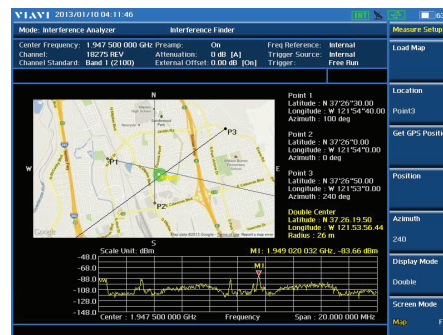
VIAVI 2013/01/10 04:11:46

Mode: Interference Analyzer
Interference Finder
Measure Setup

Center Frequency: 1.947 500 000 GHz
Channel: 18275 REV
Channel Standard: Band 1 (2100)
Preamp: On
Attenuation: 0 dB [A]
External Offset: 0.00 dB [On]
Freq Reference: Internal
Trigger Source: Internal
Trigger: Free Run

Load Map

N
W
E
S
P1
P2
P3
Google

Point 1
Latitude : N 37°26'30.00
Longitude : W 121°54'40.00
Azimuth : 100 deg

Point 2
Latitude : N 37°26'0.00
Longitude : W 121°54'0.00
Azimuth : 0 deg

Point 3
Latitude : N 37°26'50.00
Longitude : W 121°53'0.00
Azimuth : 240 deg

Double Center
Latitude : N 37.26.19.50
Longitude : W 121.53.56.44
Radius : 26 m

Location
Point3
Get GPS Positi
Position
Azimuth
240
Display Mode
Double
Screen Mode
Map

Scale Unit: dBm
M1: 1.949 020 032 GHz, -83.66 dBm
M1
-48.0
-68.0
-88.0
-108.0
-128.0
-148.0
Center : 1.947 500 000 GHz
Frequency
Span : 20.000 000 MHz